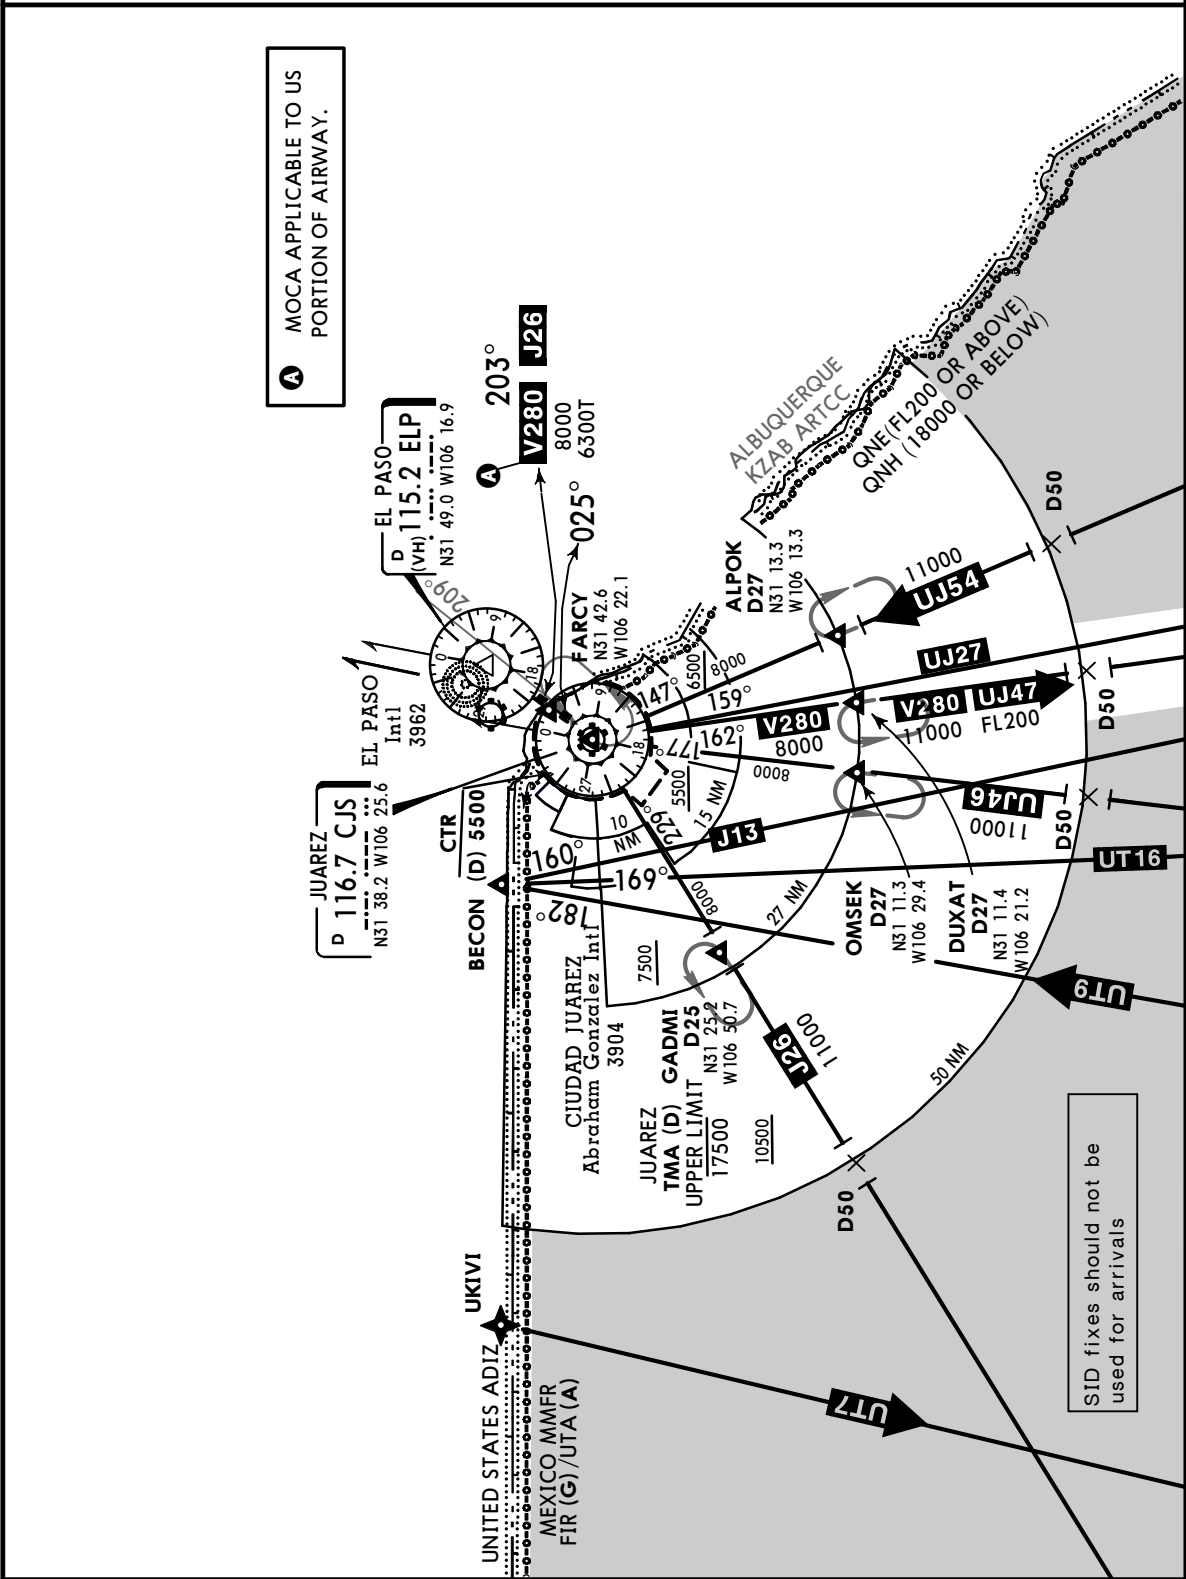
A MOCA APPLICABLE TO US PORTION OF AIRWAY.

EL PASO
D (VH) 115.2 ELP
N31 49.0 W106 16.9

209°

203°
J26
V280
8000
6300T
A
025°

ALBUQUERQUE KZAB ARTCC
QNE (FL200 OR ABOVE)
QNH (18000 OR BELOW)

EL PASO Intl 3962

JUAREZ
D 116.7 CJS
N31 38.2 W106 25.6

FARCY
N31 42.6
W106 22.1

ALPOK
D27
N31 13.3
W106 13.3

11000
UJ54
D50

6500
8000
147°
159°
UJ27
V280
UJ47
FL200
V280
8000
11000
D50

162°
177°
5500
15 NM
8000
UJ46
11000
D50

CTR
(D) 5500
10 NM
226°
J13
UT16

160°
169°
182°
BECON

8000
27 NM
OMSEK
D27
N31 11.3
W106 29.4

DUXAT
D27
N31 11.4
W106 21.2

UT9

CIUDAD JUAREZ
Abraham Gonzalez Intl
3904
7500

GADMI
D25
N31 25.2
W106 50.7

J26
11000

JUAREZ
TMA (D)
UPPER LIMIT
17500
10500

50 NM
D50

UKIVI
UNITED STATES ADIZ
MEXICO MMFR
FIR (G)/UTA (A)

UT7

SID fixes should not be used for arrivals